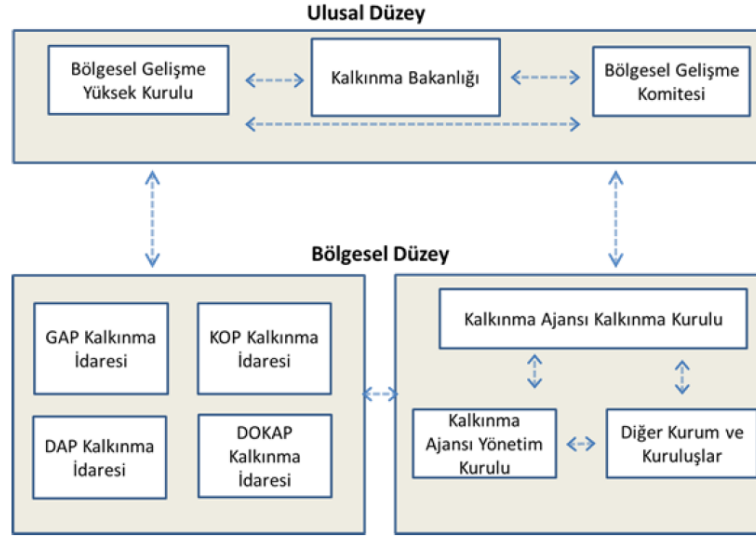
Ulusal Düzey

Bölgesel Gelişme Yüksek Kurulu

Kalkınma Bakanlığı

Bölgesel Gelişme Komitesi

Bölgesel Düzey

GAP Kalkınma İdaresi

KOP Kalkınma İdaresi

DAP Kalkınma İdaresi

DOKAP Kalkınma İdaresi

Kalkınma Ajansı Kalkınma Kurulu

Kalkınma Ajansı Yönetim Kurulu

Diğer Kurum ve Kuruluşlar